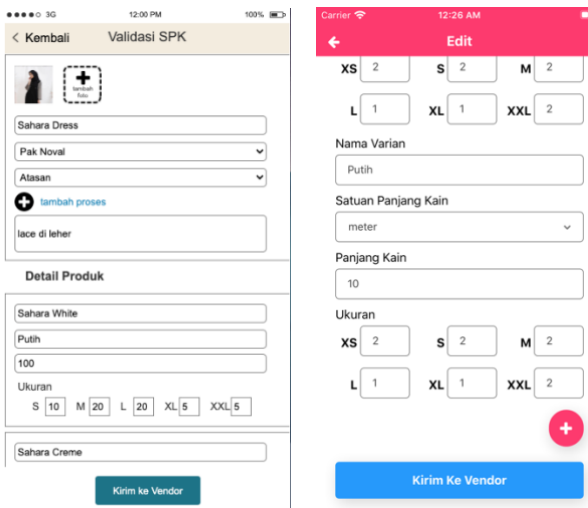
●●●●○ 3G 12:00 PM 100%

< Kembali Validasi SPK

tambah foto

Sahara Dress

Pak Noval

Atasan

tambah proses

lace di leher

Detail Produk

Sahara White

Putih

100

Ukuran

S 10 M 20 L 20 XL 5 XXL 5

Sahara Creme

Kirim ke Vendor

Carrier 12:26 AM

Edit

XS 2 S 2 M 2

L 1 XL 1 XXL 2

Nama Varian

Putih

Satuan Panjang Kain

meter

Panjang Kain

10

Ukuran

XS 2 S 2 M 2

L 1 XL 1 XXL 2

+

Kirim Ke Vendor